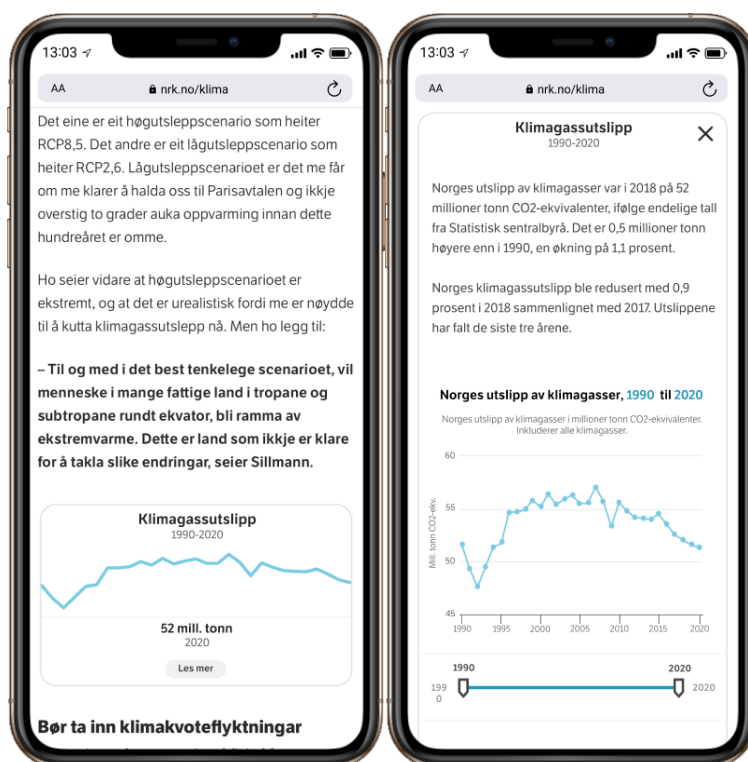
13:03

AA nrk.no/klima

Det eine er eit høgutsleppscenario som heiter RCP8,5. Det andre er eit lågutsleppscenario som heiter RCP2,6. Lågutsleppscenarioet er det me får om me klarer å halda oss til Parisavtalen og ikkje overstig to grader auka oppvarming innan dette hundreåret er omme.

Ho seier vidare at høgutsleppscenarioet er ekstremt, og at det er urealistisk fordi me er nøydde til å kutta klimagassutslepp nå. Men ho legg til:

– Til og med i det best tenkelege scenarioet, vil menneske i mange fattige land i tropane og subtropane rundt ekvator, bli ramma av ekstremvarme. Dette er land som ikkje er klare for å takla slike endringar, seier Sillmann.

Klimagassutslipp
1990-2020

52 mill. tonn
2020

Les mer

Bør ta inn klimakvoteflyktningar

13:03

AA nrk.no/klima

Klimagassutslipp
1990-2020

Norges utslipp av klimagasser var i 2018 på 52 millioner tonn CO2-ekvivalenter, ifølge endelige tall fra Statistisk sentralbyrå. Det er 0,5 millioner tonn høyere enn i 1990, en økning på 1,1 prosent.

Norges klimagassutslipp ble redusert med 0,9 prosent i 2018 sammenlignet med 2017. Utslippene har falt de siste tre årene.

Norges utslipp av klimagasser, 1990 til 2020
Norges utslipp av klimagasser i millioner tonn CO2-ekvivalenter. Inkluderer alle klimagasser.

60
55
50
45
Mill. tonn CO2-ekv.
1990 1995 2000 2005 2010 2015 2020

1990
2020
1990
2020